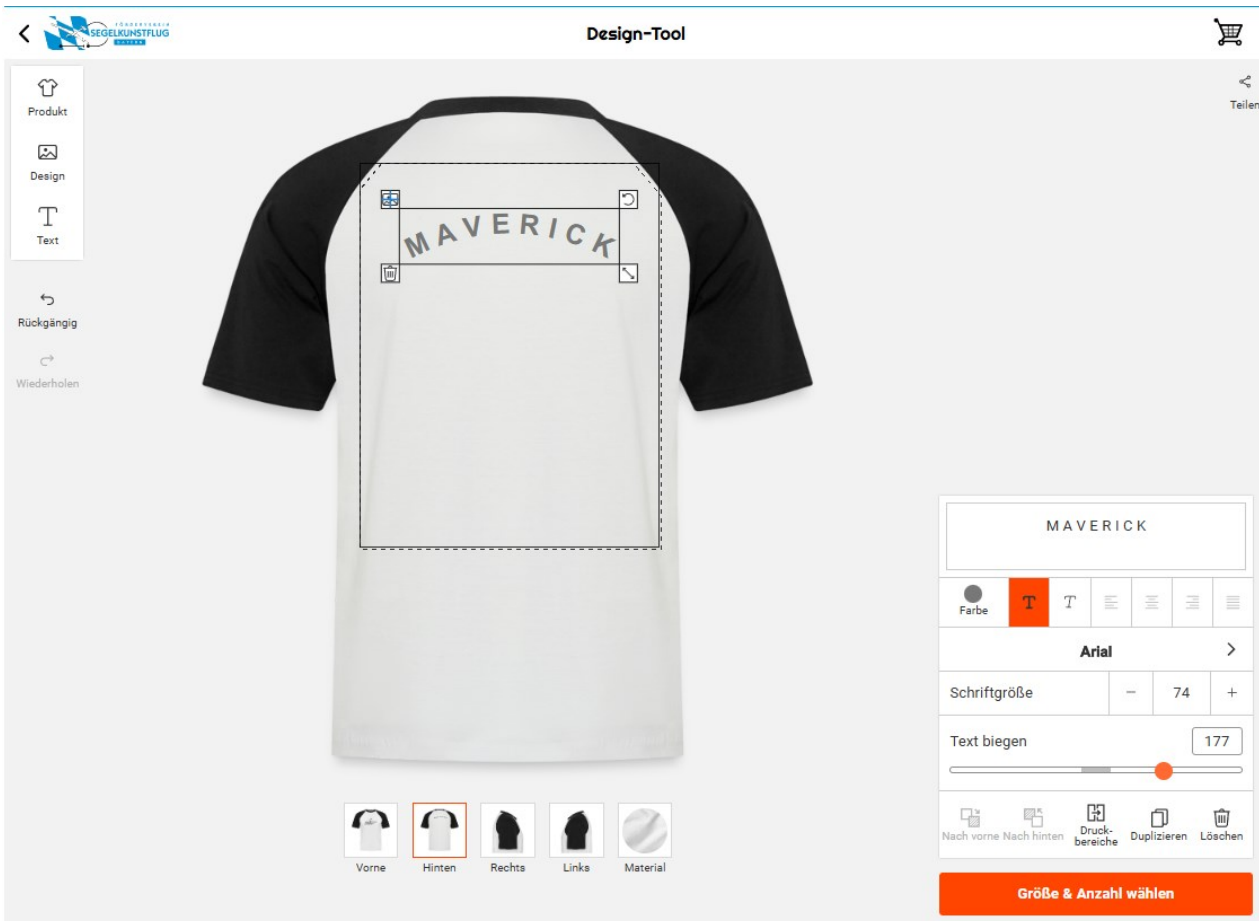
FÖRDERVEREIN SEGELKUNSTFLUG

Design-Tool

Produkt
Design
Text
Rückgängig
Wiederholen

Teilen

MAVERICK

MAVERICK

Farbe

Arial

Schriftgröße – 74 +

Text biegen 177

Nach vorne
Nach hinten
Druckbereiche
Duplizieren
Löschen

Vorne
Hinten
Rechts
Links
Material

Größe & Anzahl wählen